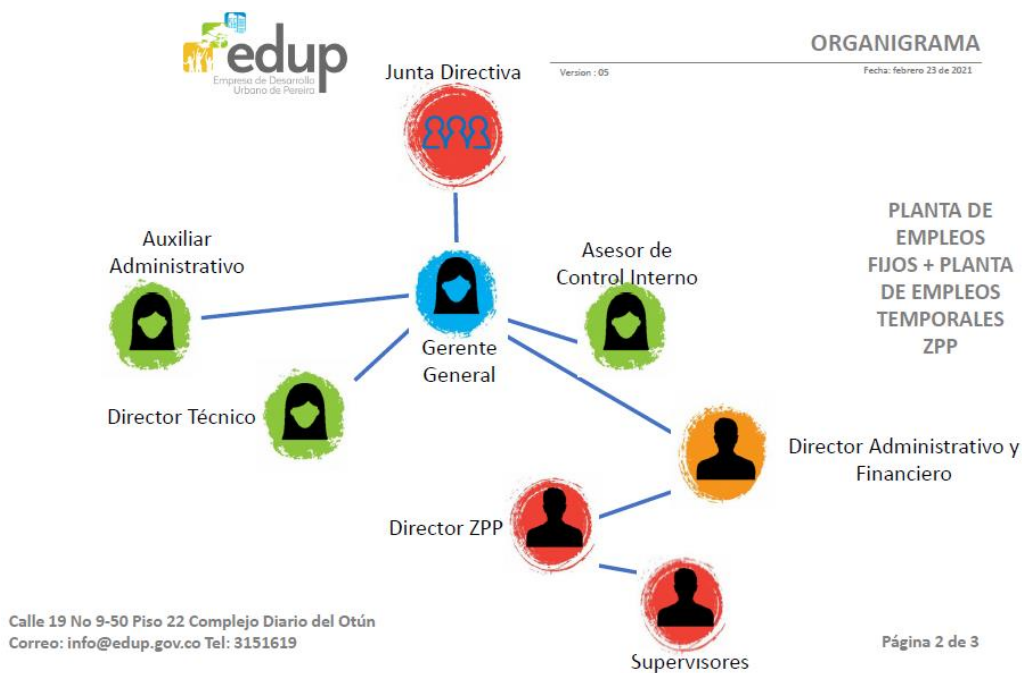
edup
Empresa de Desarrollo Urbano de Pereira

ORGANIGRAMA

Version : 05

Fecha: febrero 23 de 2021

Junta Directiva

PLANTA DE EMPLEOS FIJOS + PLANTA DE EMPLEOS TEMPORALES ZPP

Auxiliar Administrativo

Asesor de Control Interno

Gerente General

Director Técnico

Director Administrativo y Financiero

Director ZPP

Supervisores

Calle 19 No 9-50 Piso 22 Complejo Diario del Otún
Correo: info@edup.gov.co Tel: 3151619

Página 2 de 3